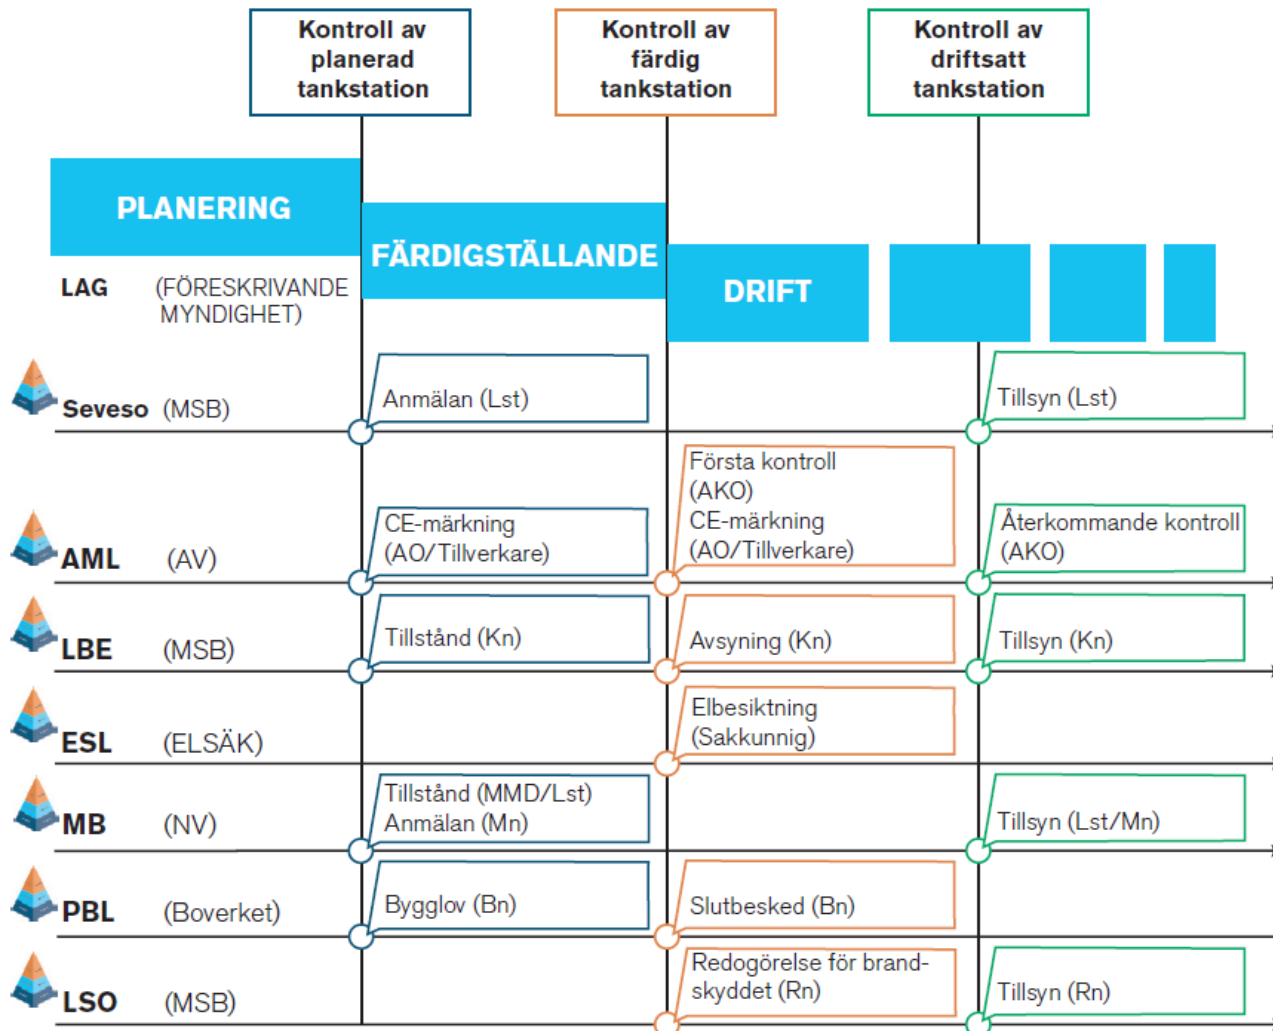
Kontroll av planerad tankstation

Kontroll av färdig tankstation

Kontroll av driftsatt tankstation

PLANERING

FÄRDIGSTÄLLANDE

DRIFT

LAG (FÖRESKRIVANDE MYNDIGHET)

Seveso (MSB)
Anmälan (Lst)
Tillsyn (Lst)

AML (AV)
CE-märkning (AO/Tillverkare)
Första kontroll (AKO) CE-märkning (AO/Tillverkare)
Återkommande kontroll (AKO)

LBE (MSB)
Tillstånd (Kn)
Avsyning (Kn)
Tillsyn (Kn)

ESL (ELSÄK)
Elbesiktning (Sakkunnig)

MB (NV)
Tillstånd (MMD/Lst) Anmälan (Mn)
Tillsyn (Lst/Mn)

PBL (Boverket)
Bygglov (Bn)
Slutbesked (Bn)

LSO (MSB)
Redogörelse för brandskyddet (Rn)
Tillsyn (Rn)